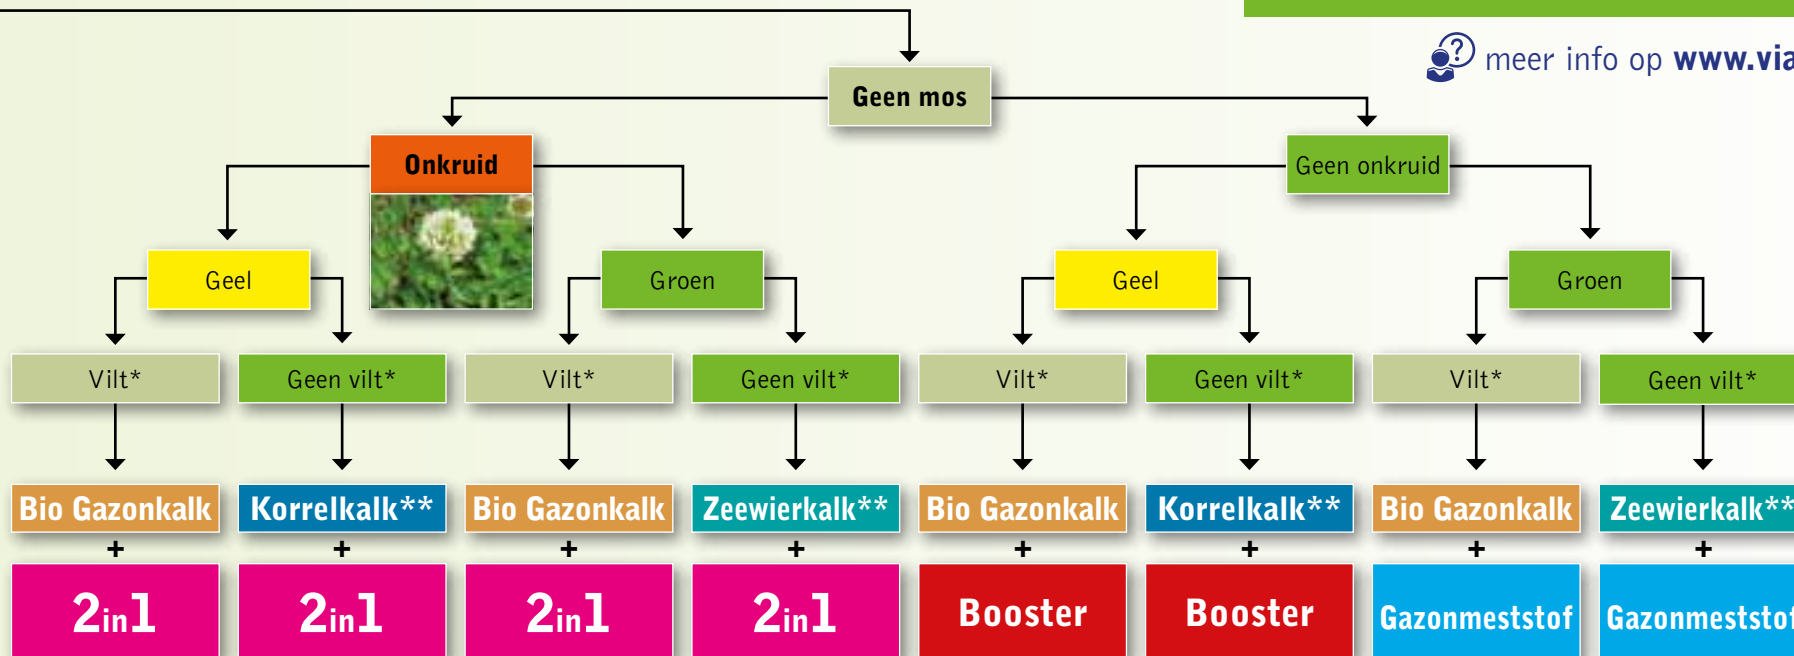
meer info op www.via

Geen mos

Onkruid

Geen onkruid

Geel

Groen

Geel

Groen

Vilt*

Geen vilt*

Vilt*

Geen vilt*

Vilt*

Geen vilt*

Vilt*

Geen vilt*

Bio Gazonkalk

Korrelkalk**

Bio Gazonkalk

Zeewierkalk**

Bio Gazonkalk

Korrelkalk**

Bio Gazonkalk

Zeewierkalk**

+ + + + + + + +

2in1

2in1

2in1

2in1

Booster

Booster

Gazonmeststof

Gazonmeststof